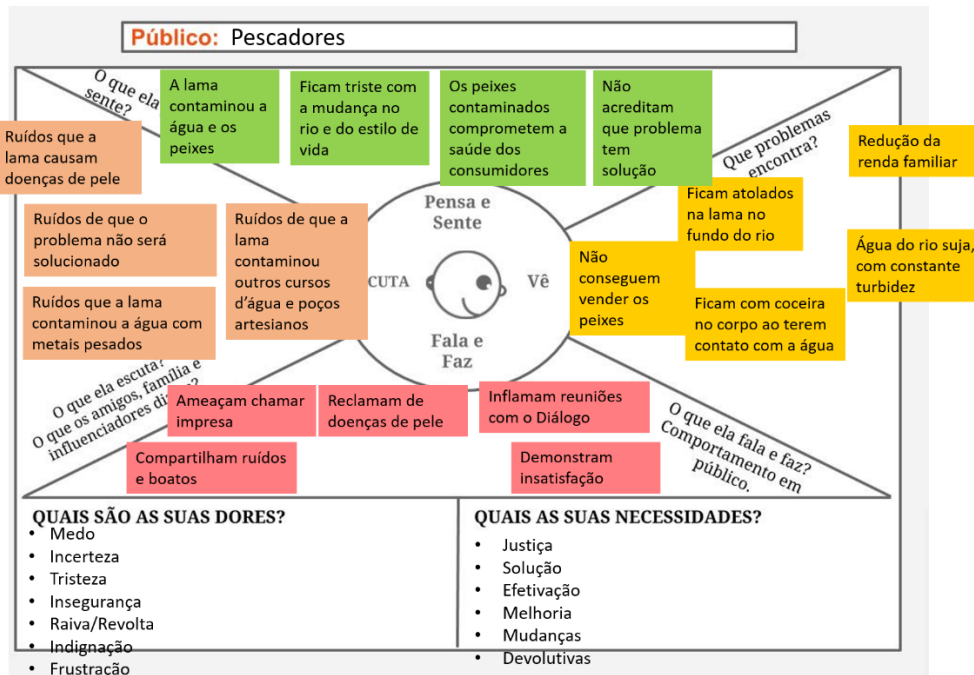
Público: Pescadores

O que ela sente?

A lama contaminou a água e os peixes

Ficam triste com a mudança no rio e do estilo de vida

Os peixes contaminados comprometem a saúde dos consumidores

Não acreditam que problema tem solução

Que problemas encontra?

Redução da renda familiar

Ruídos que a lama causam doenças de pele

Ruídos de que o problema não será solucionado

Ruídos que a lama contaminou a água com metais pesados

Ruídos de que a lama contaminou outros cursos d'água e poços artesianos

Pensa e Sente

CUTA

Vê

Fala e Faz

Ficam atolados na lama no fundo do rio

Água do rio suja, com constante turbidez

Não conseguem vender os peixes

Ficam com coceira no corpo ao terem contato com a água

O que ela escuta? O que os amigos, família e influenciadores di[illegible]?

Ameaçam chamar impresa

Reclamam de doenças de pele

Inflamam reuniões com o Diálogo

Compartilham ruídos e boatos

Demonstram insatisfação

O que ela fala e faz? Comportamento em público.

QUAIS SÃO AS SUAS DORES?
• Medo
• Incerteza
• Tristeza
• Insegurança
• Raiva/Revolta
• Indignação
• Frustração

QUAIS AS SUAS NECESSIDADES?
• Justiça
• Solução
• Efetivação
• Melhoria
• Mudanças
• Devolutivas